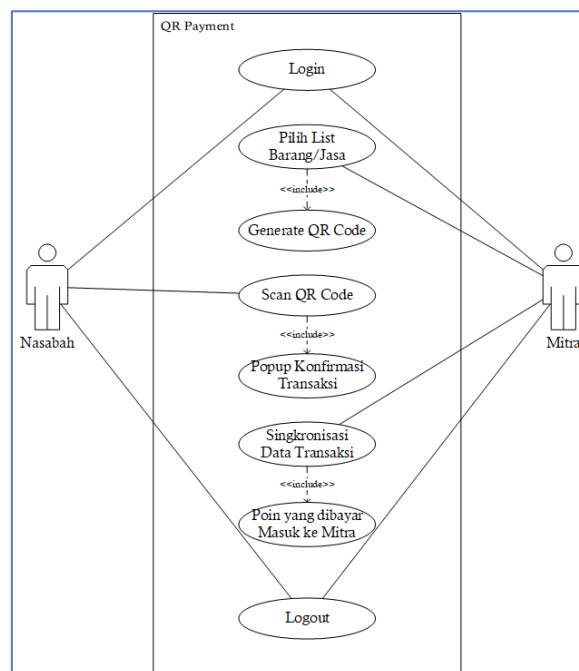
QR Payment

Login

Pilih List Barang/Jasa

<<include>>

Generate QR Code

Scan QR Code

<<include>>

Popup Konfirmasi Transaksi

Singkronisasi Data Transaksi

<<include>>

Poin yang dibayar Masuk ke Mitra

Logout

Nasabah

Mitra